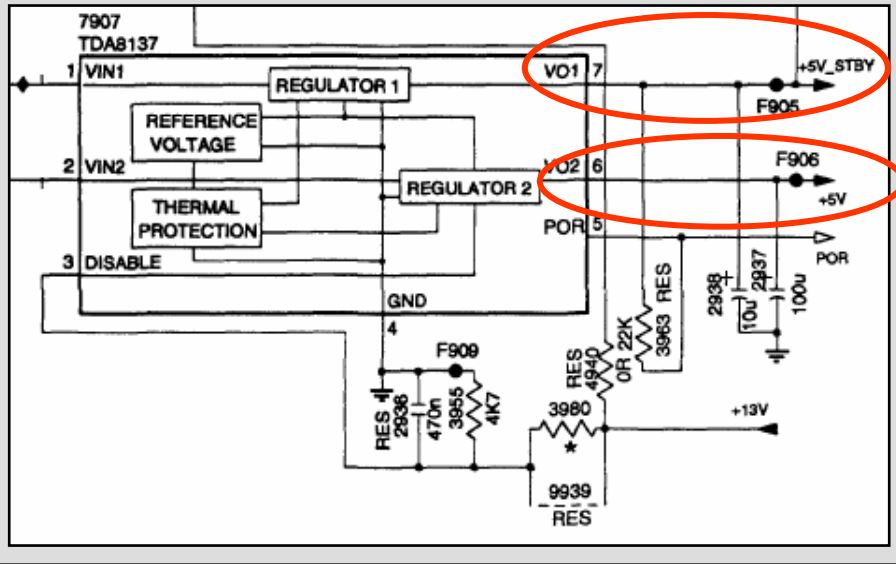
7907
TDA8137
1 VIN1
REGULATOR 1
VO1 7
+5V_STBY
F905
REFERENCE VOLTAGE
2 VIN2
VO2 6
F906
+5V
REGULATOR 2
THERMAL PROTECTION
POR 5
POR
3 DISABLE
GND
4
RES
3963
22K
2938
10u
2937
100u
RES
4940
0R
F909
RES
2936
470n
3955
4K7
3980
+13V
9939
RES